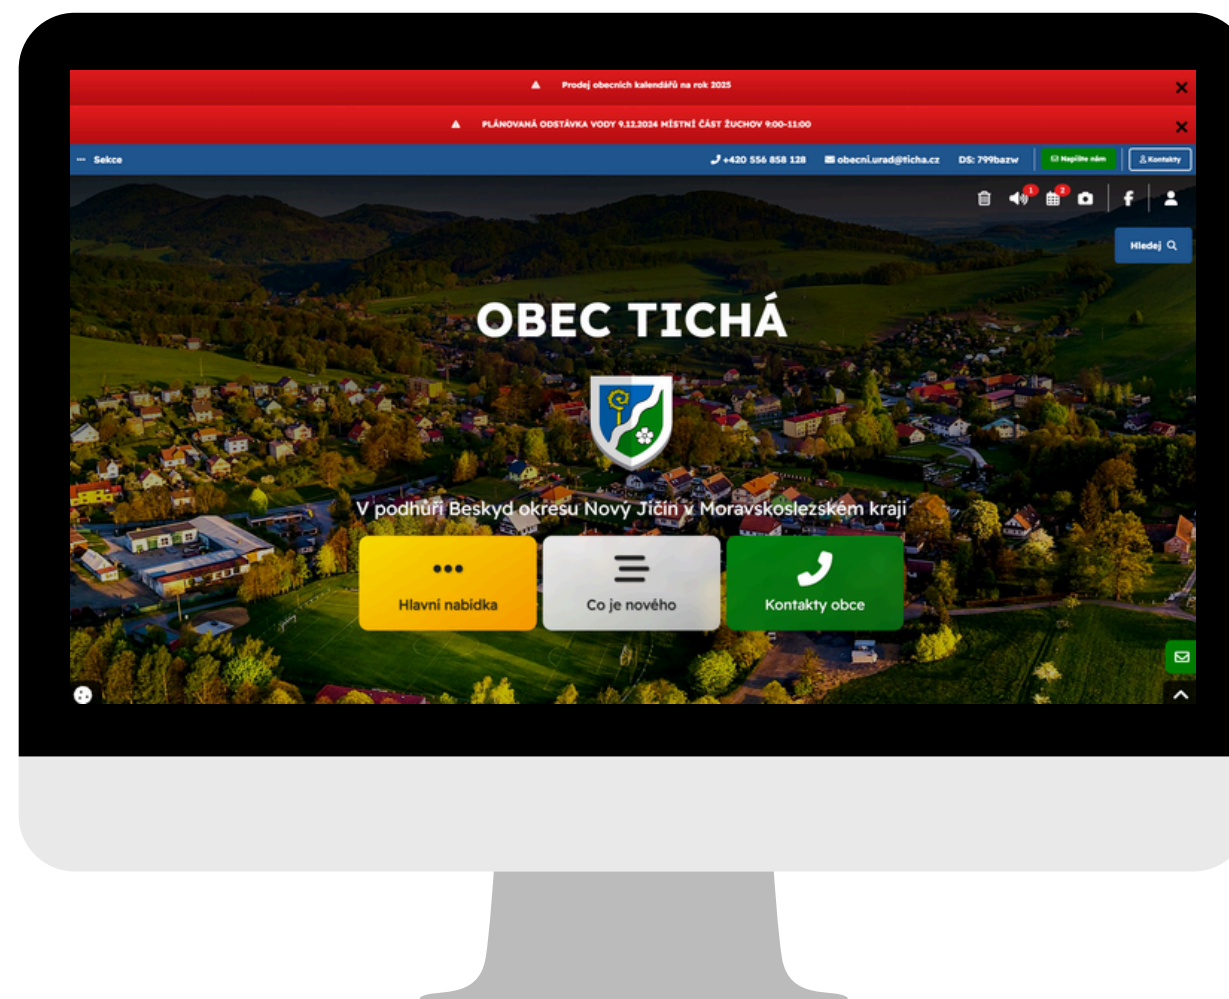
Prodej obecních kalendářů na rok 2025

PLÁNOVANÁ ODSTÁVKA VODY 9.12.2024 MÍSTNÍ ČÁST ŽUCHOV 9:00-11:00

Sekce

+420 556 858 128 obecni.urad@ticha.cz DS: 799bazw Napište nám Kontakty

1 2

Hledej

OBEC TICHÁ

V podhůří Beskyd okresu Nový Jičín v Moravskoslezském kraji

Hlavní nabídka

Co je nového

Kontakty obce